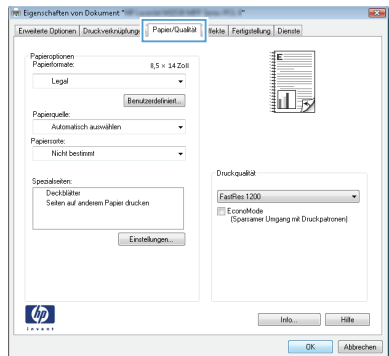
Eigenschaften von Dokument "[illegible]"

Erweiterte Optionen | Druckverknüpfung | Papier/Qualität | Effekte | Fertigstellung | Dienste

Papieroptionen
Papierformate: 8,5 × 14 Zoll
Legal
Benutzerdefiniert...
Papierquelle:
Automatisch auswählen
Papiersorte:
Nicht bestimmt

Spezialseiten:
Deckblätter
Seiten auf anderem Papier drucken
Einstellungen...

Druckqualität
FastRes 1200
EconoMode
(Sparsamer Umgang mit Druckpatronen)

invent

Info... Hilfe
OK Abbrechen